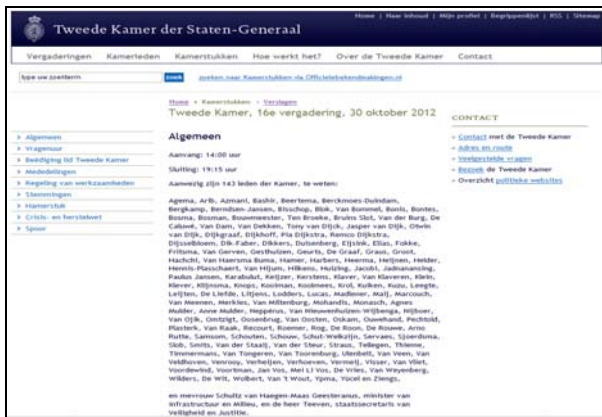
Tweede Kamer der Staten-Generaal

Home | Naar inhoud | Mijn profiel | Begrippenlijst | RSS | Sitemap

Vergaderingen Kamerleden Kamerstukken Hoe werkt het? Over de Tweede Kamer Contact

type uw zoekterm zoek zoeken naar Kamerstukken via Officielebekendmakingen.nl

Home › Kamerstukken › Verslagen

Tweede Kamer, 16e vergadering, 30 oktober 2012

› Algemeen
› Vragenuur
› Beëdiging lid Tweede Kamer
› Mededelingen
› Regeling van werkzaamheden
› Stemmingen
› Hamerstuk
› Crisis- en herstelwet
› Spoor

Algemeen

Aanvang: 14:00 uur

Sluiting: 19:15 uur

Aanwezig zijn 143 leden der Kamer, te weten:

Agema, Arib, Azmani, Bashir, Beertema, Berckmoes-Duindam, Bergkamp, Berndsen-Jansen, Bisschop, Blok, Van Bommel, Bonis, Bontes, Bosma, Bosman, Bouwmeester, Ten Broeke, Bruins Slot, Van der Burg, De Caluwé, Van Dam, Van Dekken, Tony van Dijck, Jasper van Dijk, Otwin van Dijk, Dijkgraaf, Dijkhoff, Pia Dijkstra, Remco Dijkstra, Dijsselbloem, Dik-Faber, Dikkers, Duisenberg, Eijsink, Elias, Fokke, Fritsma, Van Gerven, Gesthuizen, Geurts, De Graaf, Graus, Groot, Hachchi, Van Haersma Buma, Hamer, Harbers, Heerma, Heijnen, Helder, Hennis-Plasschaert, Van Hijum, Hilkens, Huizing, Jacobi, Jadnanansing, Paulus Jansen, Karabulut, Keijzer, Kerstens, Klaver, Van Klaveren, Klein, Klever, Klijnsma, Knops, Kooiman, Koolmees, Krol, Kuiken, Kuzu, Leegte, Leijten, De Liefde, Litjens, Lodders, Lucas, Madlener, Maij, Marcouch, Van Meenen, Merkies, Van Miltenburg, Mohandis, Monasch, Agnes Mulder, Anne Mulder, Neppérus, Van Nieuwenhuizen-Wijbenga, Nijboer, Van Ojik, Omtzigt, Oosenbrug, Van Oosten, Oskam, Ouwehand, Pechtold, Plasterk, Van Raak, Recourt, Roemer, Rog, De Roon, De Rouwe, Arno Rutte, Samsom, Schouten, Schouw, Schut-Welkzijn, Servaes, Sjoerdsma, Slob, Smits, Van der Staaij, Van der Steur, Straus, Tellegen, Thieme, Timmermans, Van Tongeren, Van Toorenburg, Ulenbelt, Van Veen, Van Veldhoven, Venrooy, Verheijen, Verhoeven, Vermeij, Visser, Van Vliet, Voordewind, Voortman, Jan Vos, Mei Li Vos, De Vries, Van Weyenberg, Wilders, De Wit, Wolbert, Van 't Wout, Ypma, Yücel en Ziengs,

en mevrouw Schultz van Haegen-Maas Geesteranus, minister van Infrastructuur en Milieu, en de heer Teeven, staatssecretaris van Veiligheid en Justitie.

CONTACT

› Contact met de Tweede Kamer
› Adres en route
› Veelgestelde vragen
› Bezoek de Tweede Kamer
› Overzicht politieke websites